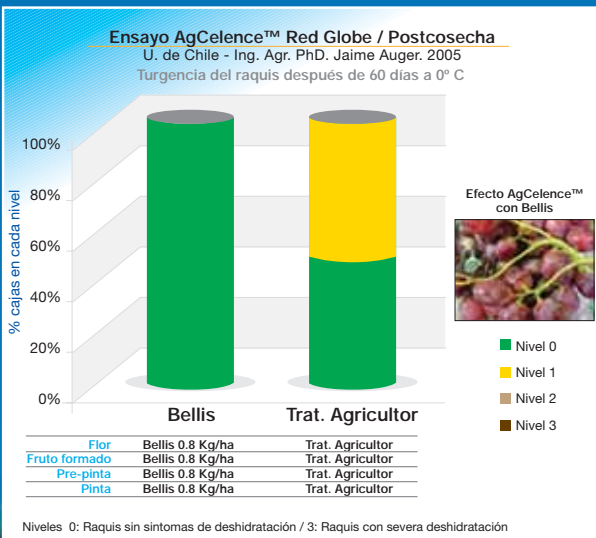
Ensayo AgCelence™ Red Globe / Postcosecha

U. de Chile - Ing. Agr. PhD. Jaime Auger. 2005

Turgencia del raquis después de 60 días a 0° C

% cajas en cada nivel

100%
80%
60%
40%
20%
0%

Bellis
Trat. Agricultor

Efecto AgCelence™ con Bellis

Nivel 0
Nivel 1
Nivel 2
Nivel 3

| | | |
|---|---|---|
| Flor | Bellis 0.8 Kg/ha | Trat. Agricultor |
| Fruto formado | Bellis 0.8 Kg/ha | Trat. Agricultor |
| Pre-pinta | Bellis 0.8 Kg/ha | Trat. Agricultor |
| Pinta | Bellis 0.8 Kg/ha | Trat. Agricultor |

Niveles 0: Raquis sin síntomas de deshidratación / 3: Raquis con severa deshidratación